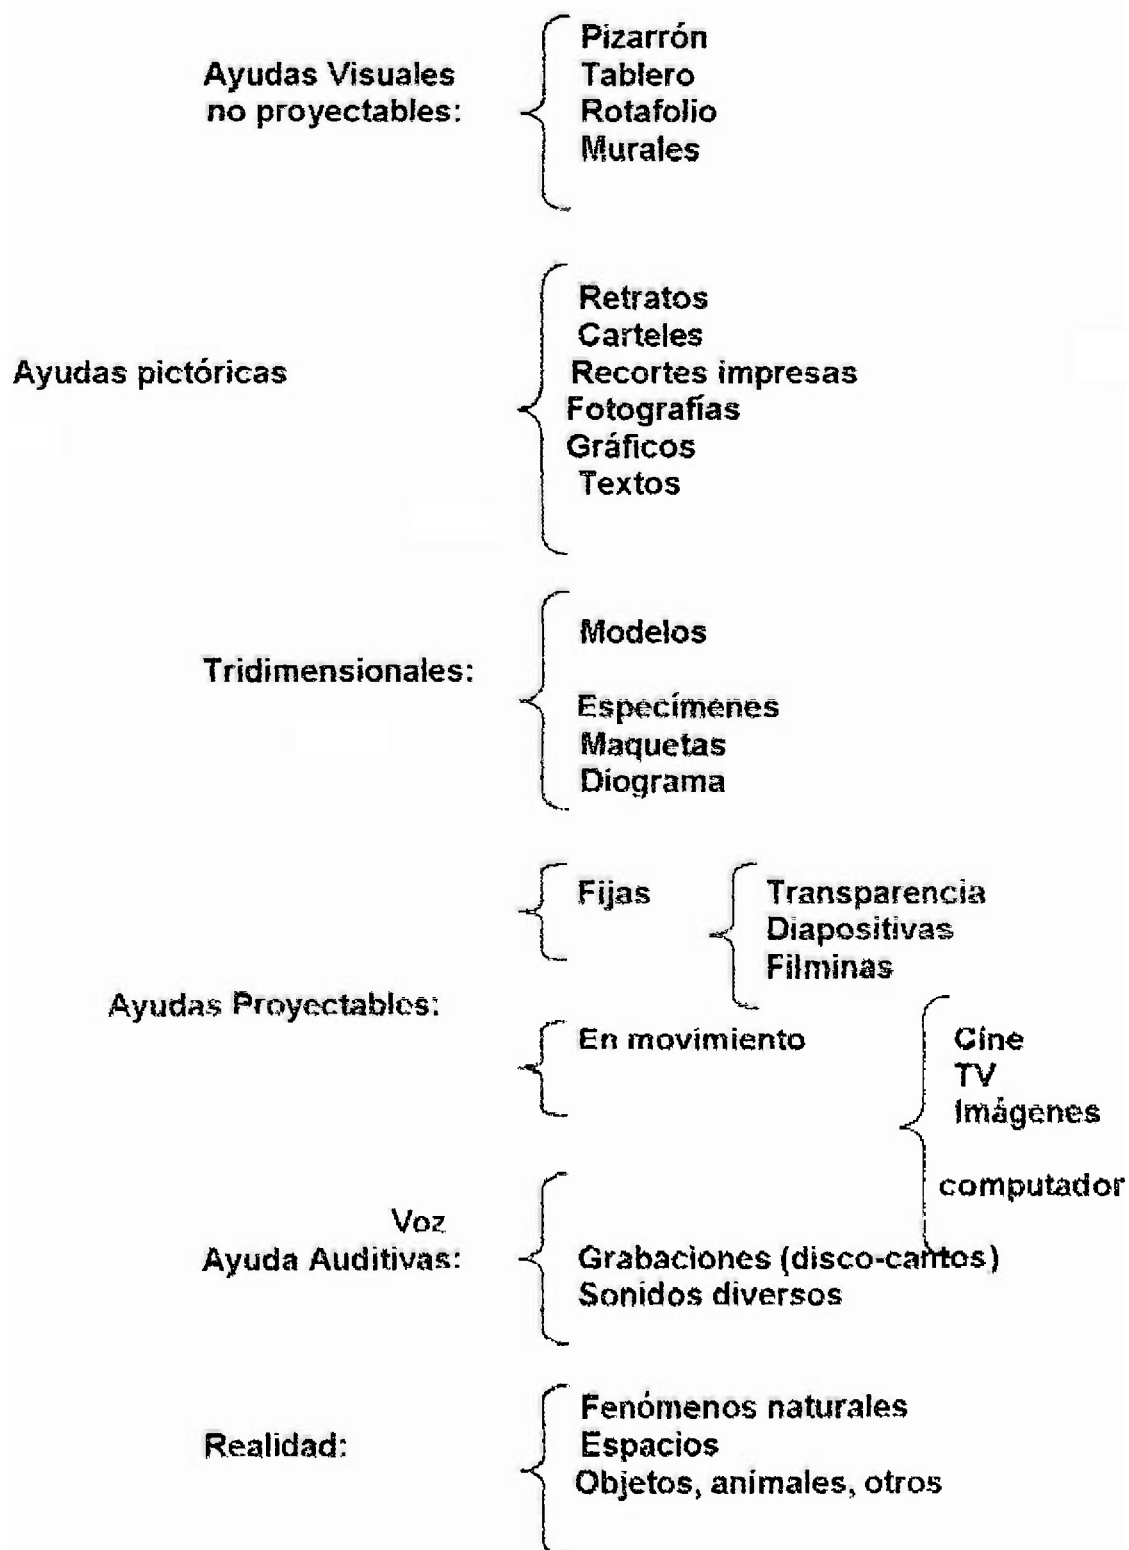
Ayudas Visuales no proyectables:

Pizarrón
Tablero
Rotafolio
Murales

Ayudas pictóricas

Retratos
Carteles
Recortes impresas
Fotografías
Gráficos
Textos

Tridimensionales:

Modelos

Especímenes
Maquetas
Diograma

Ayudas Proyectables:

Fijas

Transparencia
Diapositivas
Filminas

En movimiento

Cine
TV
Imágenes

computador

Voz
Ayuda Auditivas:

Grabaciones (disco-cantos)
Sonidos diversos

Realidad:

Fenómenos naturales
Espacios
Objetos, animales, otros